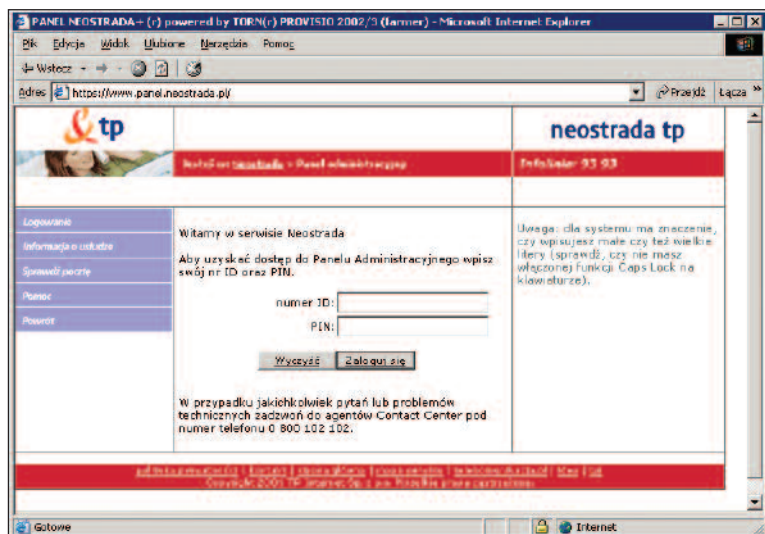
PANEL NEOSTRADA+ (r) powered by TORN(r) PROVISIO 2002/3 (lanner) - Microsoft Internet Explorer

Plik Edycja Widok Ulubione Narzędzia Pomoc

Wstecz

Adres https://www.panel.neostrada.pl/

Przejdź Łącza

tp

neostrada tp

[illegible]

Infolinia: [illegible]

Logowanie

Informacja o usłudze

Sprawdź pocztę

Pomoc

Powrót

Witamy w serwisie Neostrada

Aby uzyskać dostęp do Panelu Administracyjnego wpisz swój nr ID oraz PIN.

numer ID:

PIN:

Wyczyść

Zaloguj się

W przypadku jakichkolwiek pytań lub problemów technicznych zadzwoń do agentów Contact Center pod numer telefonu 0 800 102 102.

Uwaga: dla systemu ma znaczenie, czy wpisujesz małe czy też wielkie litery (sprawdź, czy nie masz włączonej) funkcji Caps Lock na klawiaturze).

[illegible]

Copyright 2001 TP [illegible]

Gotowe

Internet